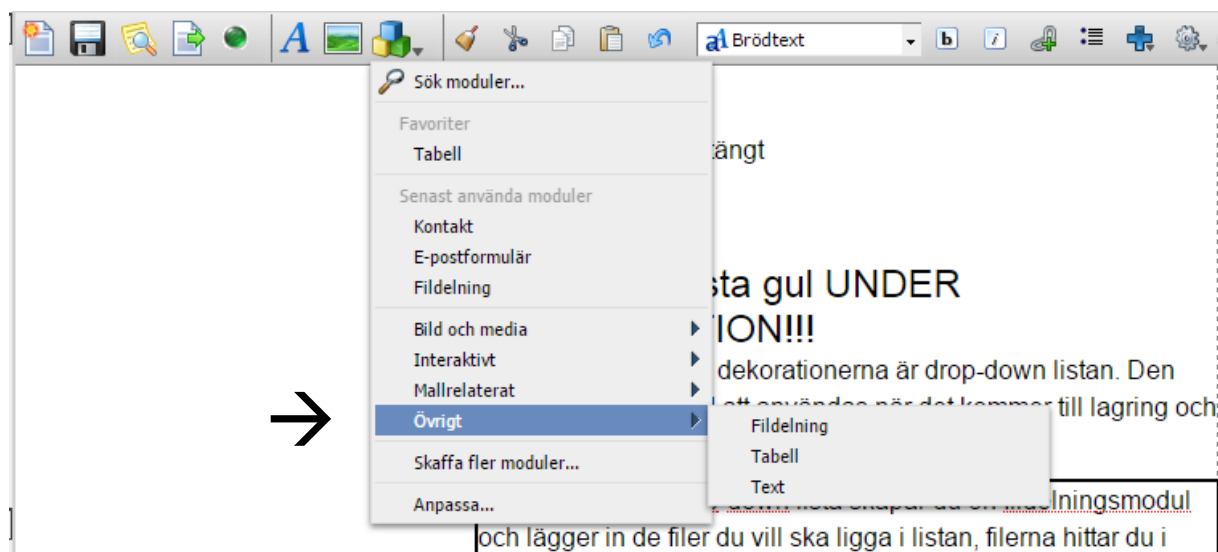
Brödtext

Sök moduler...

Favoriter

Tabell

Senast använda moduler

Kontakt

E-postformulär

Fildelning

Bild och media

Interaktivt

Mallrelaterat

Övrigt

Skaffa fler moduler...

Anpassa...

Fildelning

Tabell

Text

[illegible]ängt

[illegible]sta gul UNDER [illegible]TION!!!

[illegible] dekorationerna är drop-down listan. Den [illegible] att användas när det kommer till lagring och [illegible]

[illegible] lista skapar du en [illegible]lningsmodul och lägger in de filer du vill ska ligga i listan, filerna hittar du i